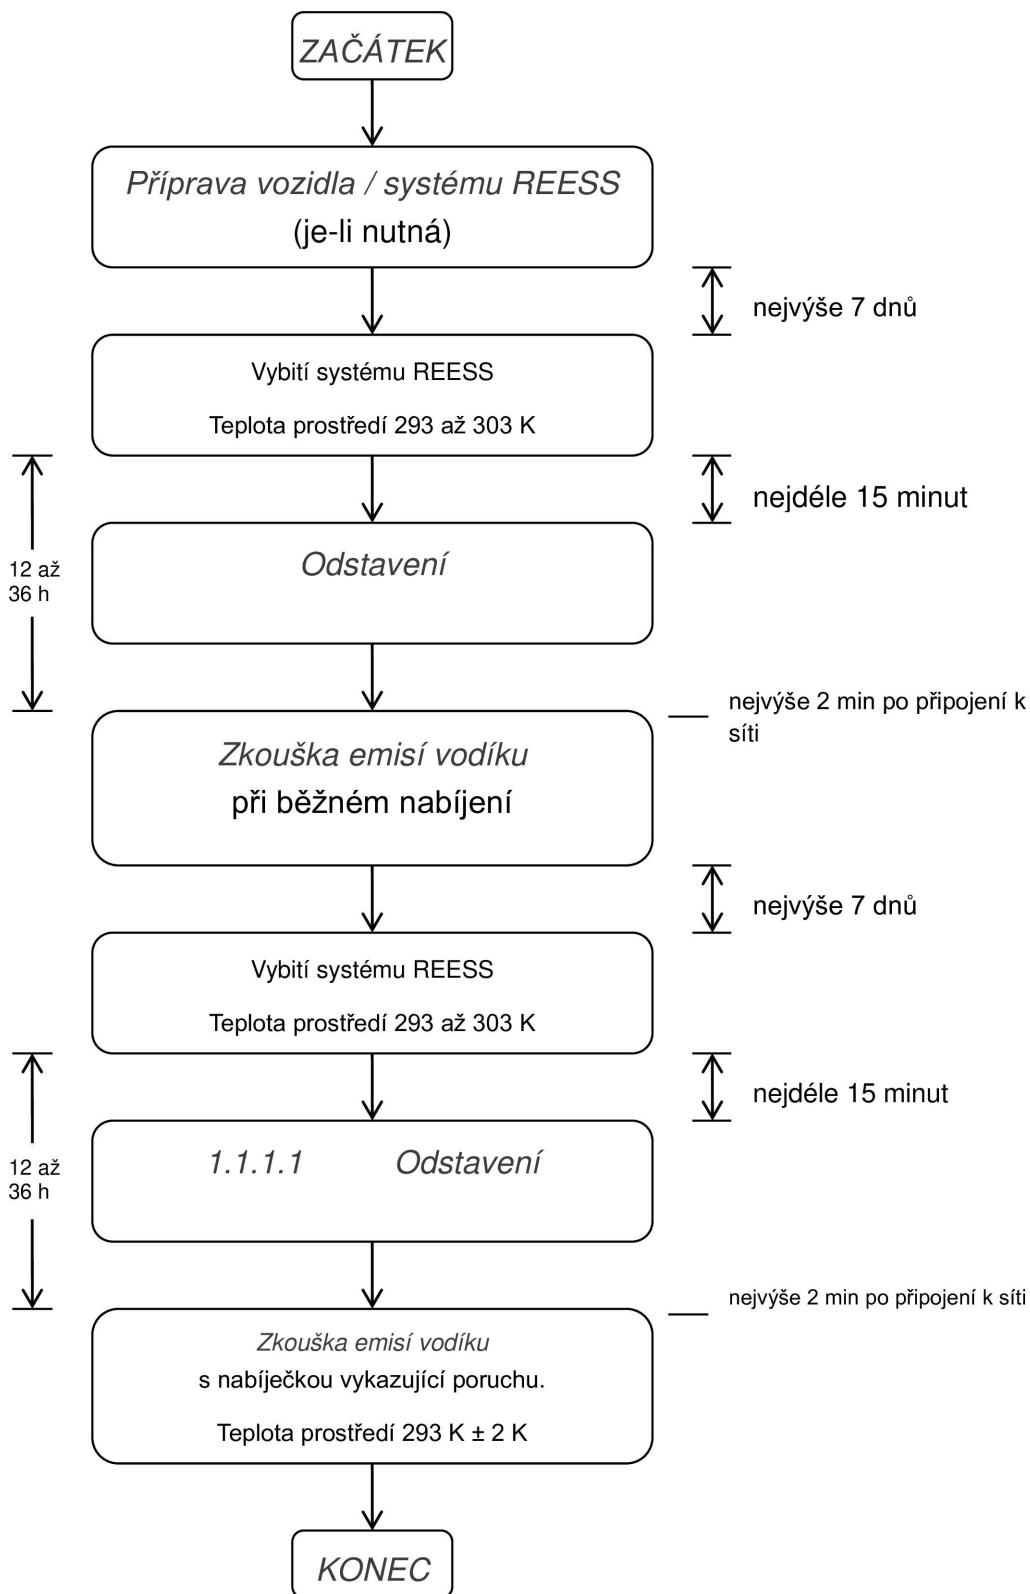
ZAČÁTEK

Příprava vozidla / systému REESS
(je-li nutná)

nejvýše 7 dnů

Vybití systému REESS
Teplota prostředí 293 až 303 K

nejdéle 15 minut

12 až 36 h

Odstavení

nejvýše 2 min po připojení k síti

Zkouška emisí vodíku
při běžném nabíjení

nejvýše 7 dnů

Vybití systému REESS
Teplota prostředí 293 až 303 K

nejdéle 15 minut

12 až 36 h

1.1.1.1 Odstavení

nejvýše 2 min po připojení k síti

Zkouška emisí vodíku
s nabíječkou vykazující poruchu.
Teplota prostředí 293 K ± 2 K

KONEC